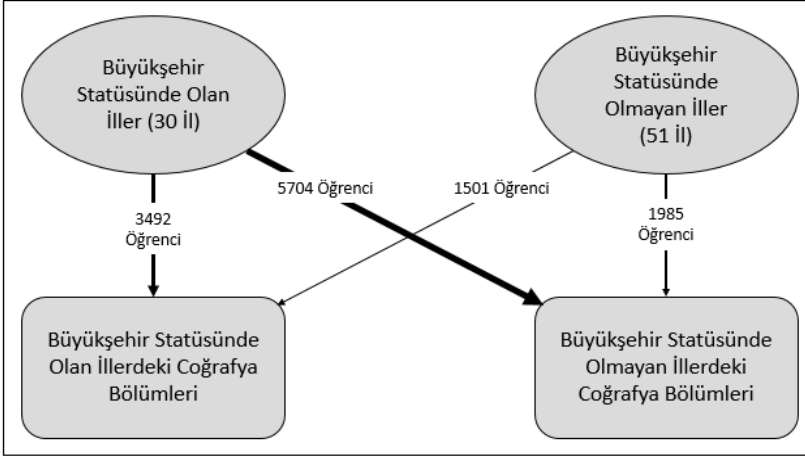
Büyükşehir Statüsünde Olan İller (30 İl)

Büyükşehir Statüsünde Olmayan İller (51 İl)

5704 Öğrenci

1501 Öğrenci

3492 Öğrenci

1985 Öğrenci

Büyükşehir Statüsünde Olan İllerdeki Coğrafya Bölümleri

Büyükşehir Statüsünde Olmayan İllerdeki Coğrafya Bölümleri